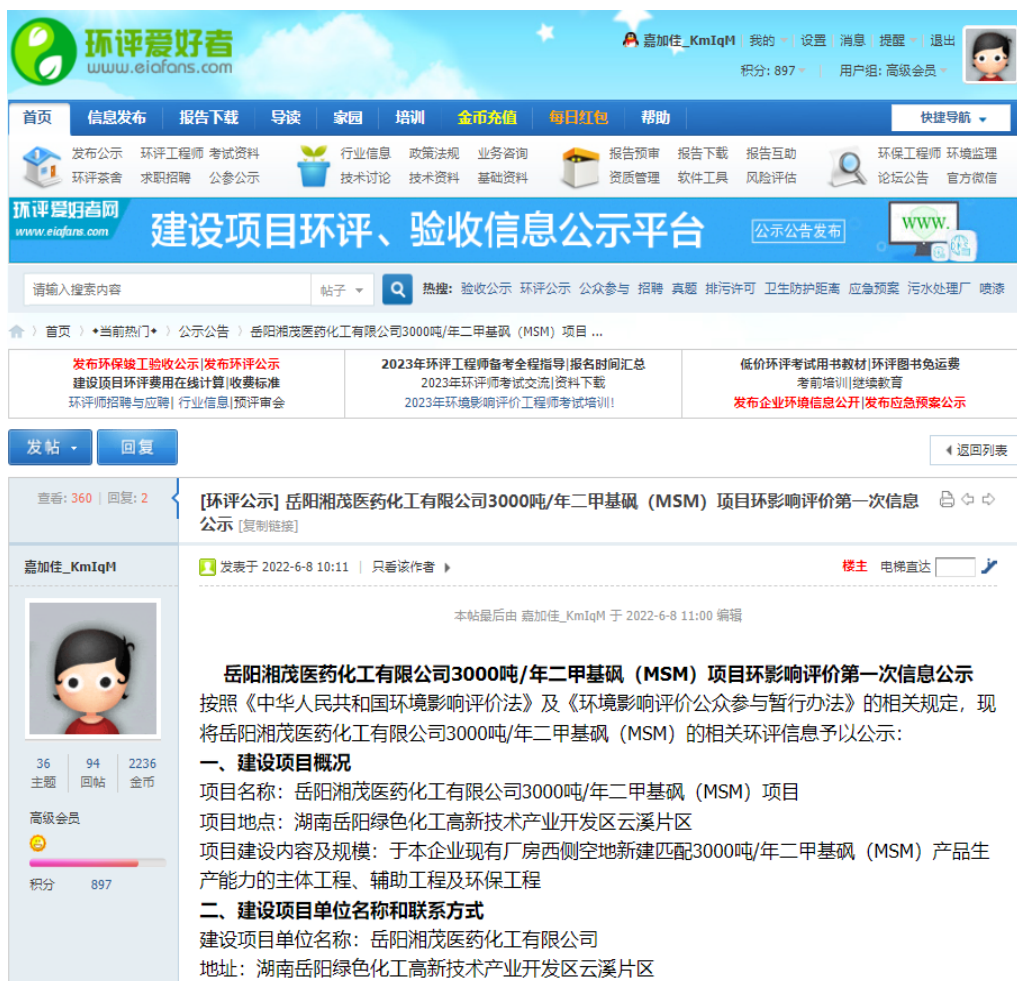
环评爱好者
www.eiafans.com

嘉加佳_KmIqM 我的 设置 消息 提醒 退出
积分: 897 用户组: 高级会员

首页 信息发布 报告下载 导读 家园 培训 金币充值 每日红包 帮助 快捷导航

发布公示 环评工程师 考试资料 环评茶舍 求职招聘 公参公示
行业信息 政策法规 业务咨询 技术讨论 技术资料 基础资料
报告预审 报告下载 报告互助 资质管理 软件工具 风险评估
环保工程师 环境监理 论坛公告 官方微信

环评爱好者网 www.eiafans.com 建设项目环评、验收信息公示平台 公示公告发布 WWW.

请输入搜索内容 帖子 热搜: 验收公示 环评公示 公众参与 招聘 真题 排污许可 卫生防护距离 应急预案 污水处理厂 喷漆

首页 › •当前热门• › 公示公告 › 岳阳湘茂医药化工有限公司3000吨/年二甲基砜（MSM）项目 ...

| 发布环保竣工验收公示\|发布环评公示 | 2023年环评工程师备考全程指导\|报名时间汇总 | 低价环评考试用书教材\|环评图书免运费 |
|---|---|---|
| 建设项目环评费用在线计算\|收费标准 | 2023年环评师考试交流\|资料下载 | 考前培训\|继续教育 |
| 环评师招聘与应聘\| 行业信息\|预评审会 | 2023年环境影响评价工程师考试培训! | 发布企业环境信息公开\|发布应急预案公示 |

发帖 回复 返回列表

查看: 360 | 回复: 2

[环评公示] 岳阳湘茂医药化工有限公司3000吨/年二甲基砜（MSM）项目环影响评价第一次信息公示 [复制链接]

嘉加佳_KmIqM
36 主题 94 回帖 2236 金币
高级会员
积分 897

发表于 2022-6-8 10:11 | 只看该作者 楼主 电梯直达

本帖最后由 嘉加佳_KmIqM 于 2022-6-8 11:00 编辑

岳阳湘茂医药化工有限公司3000吨/年二甲基砜（MSM）项目环影响评价第一次信息公示

按照《中华人民共和国环境影响评价法》及《环境影响评价公众参与暂行办法》的相关规定，现将岳阳湘茂医药化工有限公司3000吨/年二甲基砜（MSM）的相关环评信息予以公示:
一、建设项目概况
项目名称：岳阳湘茂医药化工有限公司3000吨/年二甲基砜（MSM）项目
项目地点：湖南岳阳绿色化工高新技术产业开发区云溪片区
项目建设内容及规模：于本企业现有厂房西侧空地新建匹配3000吨/年二甲基砜（MSM）产品生产能力的主体工程、辅助工程及环保工程
二、建设项目单位名称和联系方式
建设项目单位名称：岳阳湘茂医药化工有限公司
地址：湖南岳阳绿色化工高新技术产业开发区云溪片区